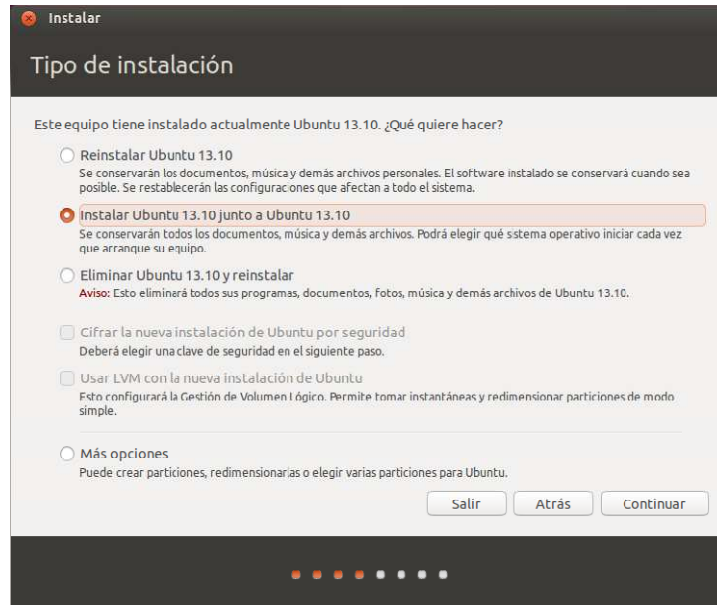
Instalar

Tipo de instalación

Este equipo tiene instalado actualmente Ubuntu 13.10. ¿Qué quiere hacer?

Reinstalar Ubuntu 13.10
Se conservarán los documentos, música y demás archivos personales. El software instalado se conservará cuando sea posible. Se restablecerán las configuraciones que afectan a todo el sistema.

Instalar Ubuntu 13.10 junto a Ubuntu 13.10
Se conservarán todos los documentos, música y demás archivos. Podrá elegir qué sistema operativo iniciar cada vez que arranque su equipo.

Eliminar Ubuntu 13.10 y reinstalar
Aviso: Esto eliminará todos sus programas, documentos, fotos, música y demás archivos de Ubuntu 13.10.

Cifrar la nueva instalación de Ubuntu por seguridad
Deberá elegir una clave de seguridad en el siguiente paso.

Usar LVM con la nueva instalación de Ubuntu
Esto configurará la Gestión de Volumen Lógico. Permite tomar instantáneas y redimensionar particiones de modo simple.

Más opciones
Puede crear particiones, redimensionarlas o elegir varias particiones para Ubuntu.

Salir Atrás Continuar